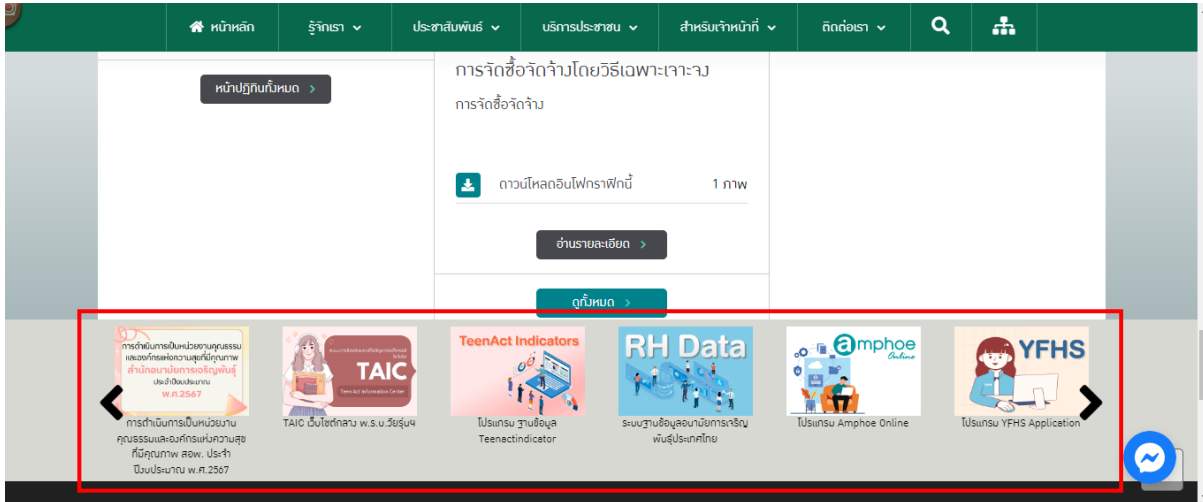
หน้าหลัก รู้จักเรา ประชาสัมพันธ์ บริการประชาชน สำหรับเจ้าหน้าที่ ติดต่อเรา

หน้าปฏิทินทั้งหมด >

การจัดซื้อจัดจ้างโดยวิธีเฉพาะเจาะจง

การจัดซื้อจัดจ้าง

ดาวน์โหลดอินโฟกราฟิกนี้ 1 ภาพ

อ่านรายละเอียด >

ดูทั้งหมด >

การดำเนินการเป็นหน่วยงานคุณธรรมและองค์กรแห่งความสุขที่มีคุณภาพ สำนักอนามัยการเจริญพันธุ์ ประจำปีงบประมาณ พ.ศ.2567

การดำเนินการเป็นหน่วยงานคุณธรรมและองค์กรแห่งความสุขที่มีคุณภาพ สอพ. ประจำปีงบประมาณ พ.ศ.2567

TAIC TeenAct Information Center

TAIC เว็บไซต์กลาง พ.ร.บ.วัยรุ่นฯ

TeenAct Indicators

โปรแกรม ฐานข้อมูล Teenactindicator

RH Data

ระบบฐานข้อมูลอนามัยการเจริญพันธุ์ประเทศไทย

amphoe Online

โปรแกรม Amphoe Online

YFHS

โปรแกรม YFHS Application